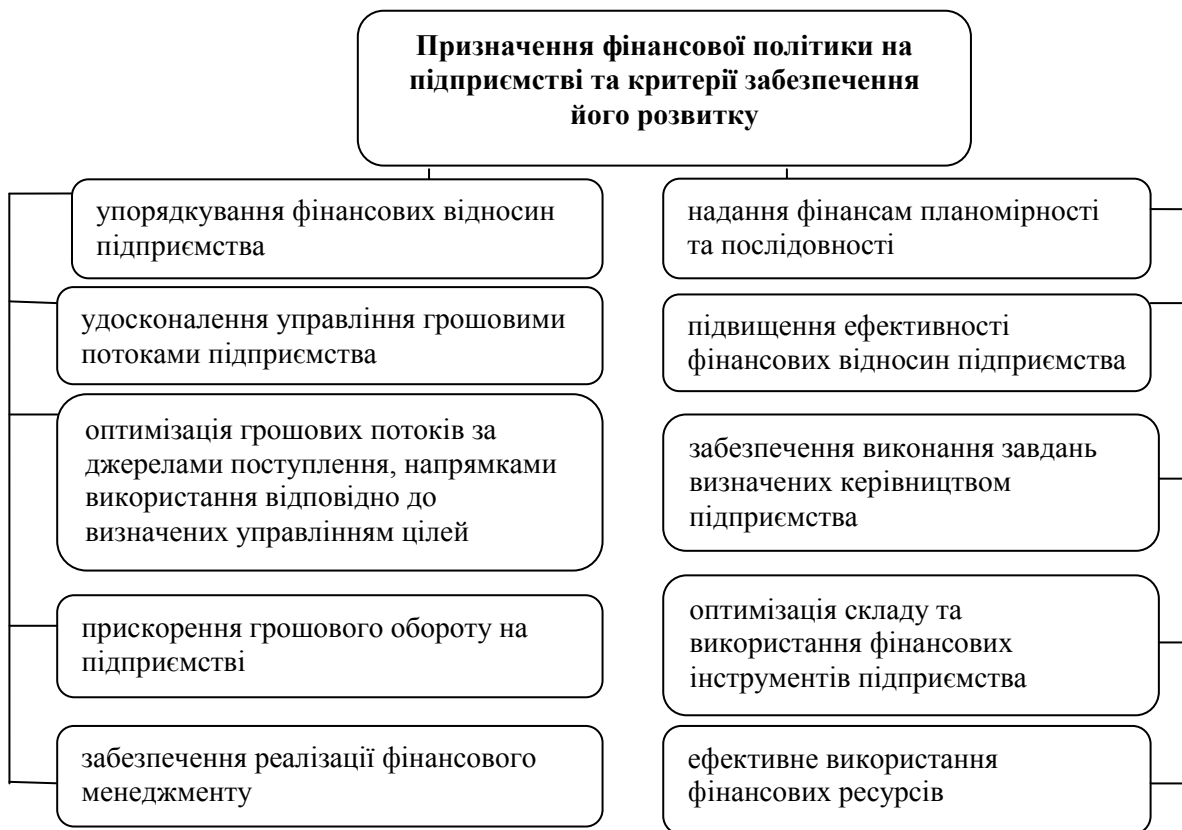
**Призначення фінансової політики на підприємстві та критерії забезпечення його розвитку**

упорядкування фінансових відносин підприємства

удосконалення управління грошовими потоками підприємства

оптимізація грошових потоків за джерелами поступлення, напрямками використання відповідно до визначених управлінням цілей

прискорення грошового обороту на підприємстві

забезпечення реалізації фінансового менеджменту

надання фінансам планомірності та послідовності

підвищення ефективності фінансових відносин підприємства

забезпечення виконання завдань визначених керівництвом підприємства

оптимізація складу та використання фінансових інструментів підприємства

ефективне використання фінансових ресурсів